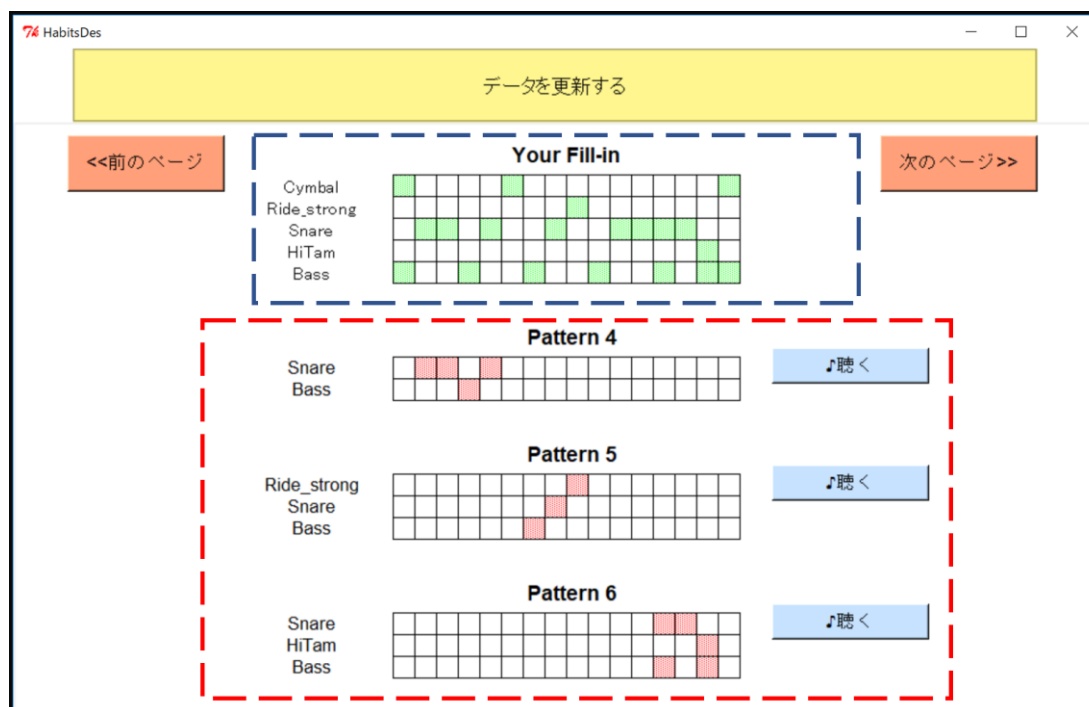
HabitsDes

データを更新する

<<前のページ

Your Fill-in

次のページ>>

Cymbal
Ride_strong
Snare
HiTam
Bass

Pattern 4

Snare
Bass

♪聴く

Pattern 5

Ride_strong
Snare
Bass

♪聴く

Pattern 6

Snare
HiTam
Bass

♪聴く